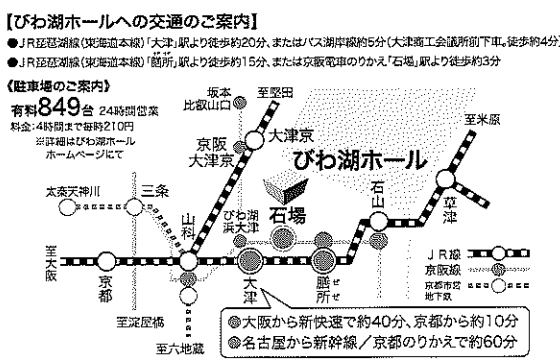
【びわ湖ホールへの交通のご案内】

●JR琵琶湖線(東海道本線)「大津」駅より徒歩約20分、またはバス湖岸線約5分(大津商工会議所前下車、徒歩約4分)

●JR琵琶湖線(東海道本線)「膳所」駅より徒歩約15分、または京阪電車のりかえ「石場」駅より徒歩約3分

《駐車場のご案内》

有料849台 24時間営業

料金:4時間まで毎時210円

※詳細はびわ湖ホール ホームページにて

坂本 比叡山口

至堅田

大津京

京阪 大津京

びわ湖ホール

至米原

太秦天神川

三条

山科

びわ湖 浜大津

石場

石山

草津

至大阪

京都

大津

膳所

JR線

京阪線

京都市営地下鉄

至淀屋橋

至六地蔵

◎大阪から新快速で約40分、京都から約10分

◎名古屋から新幹線/京都のりかえで約60分